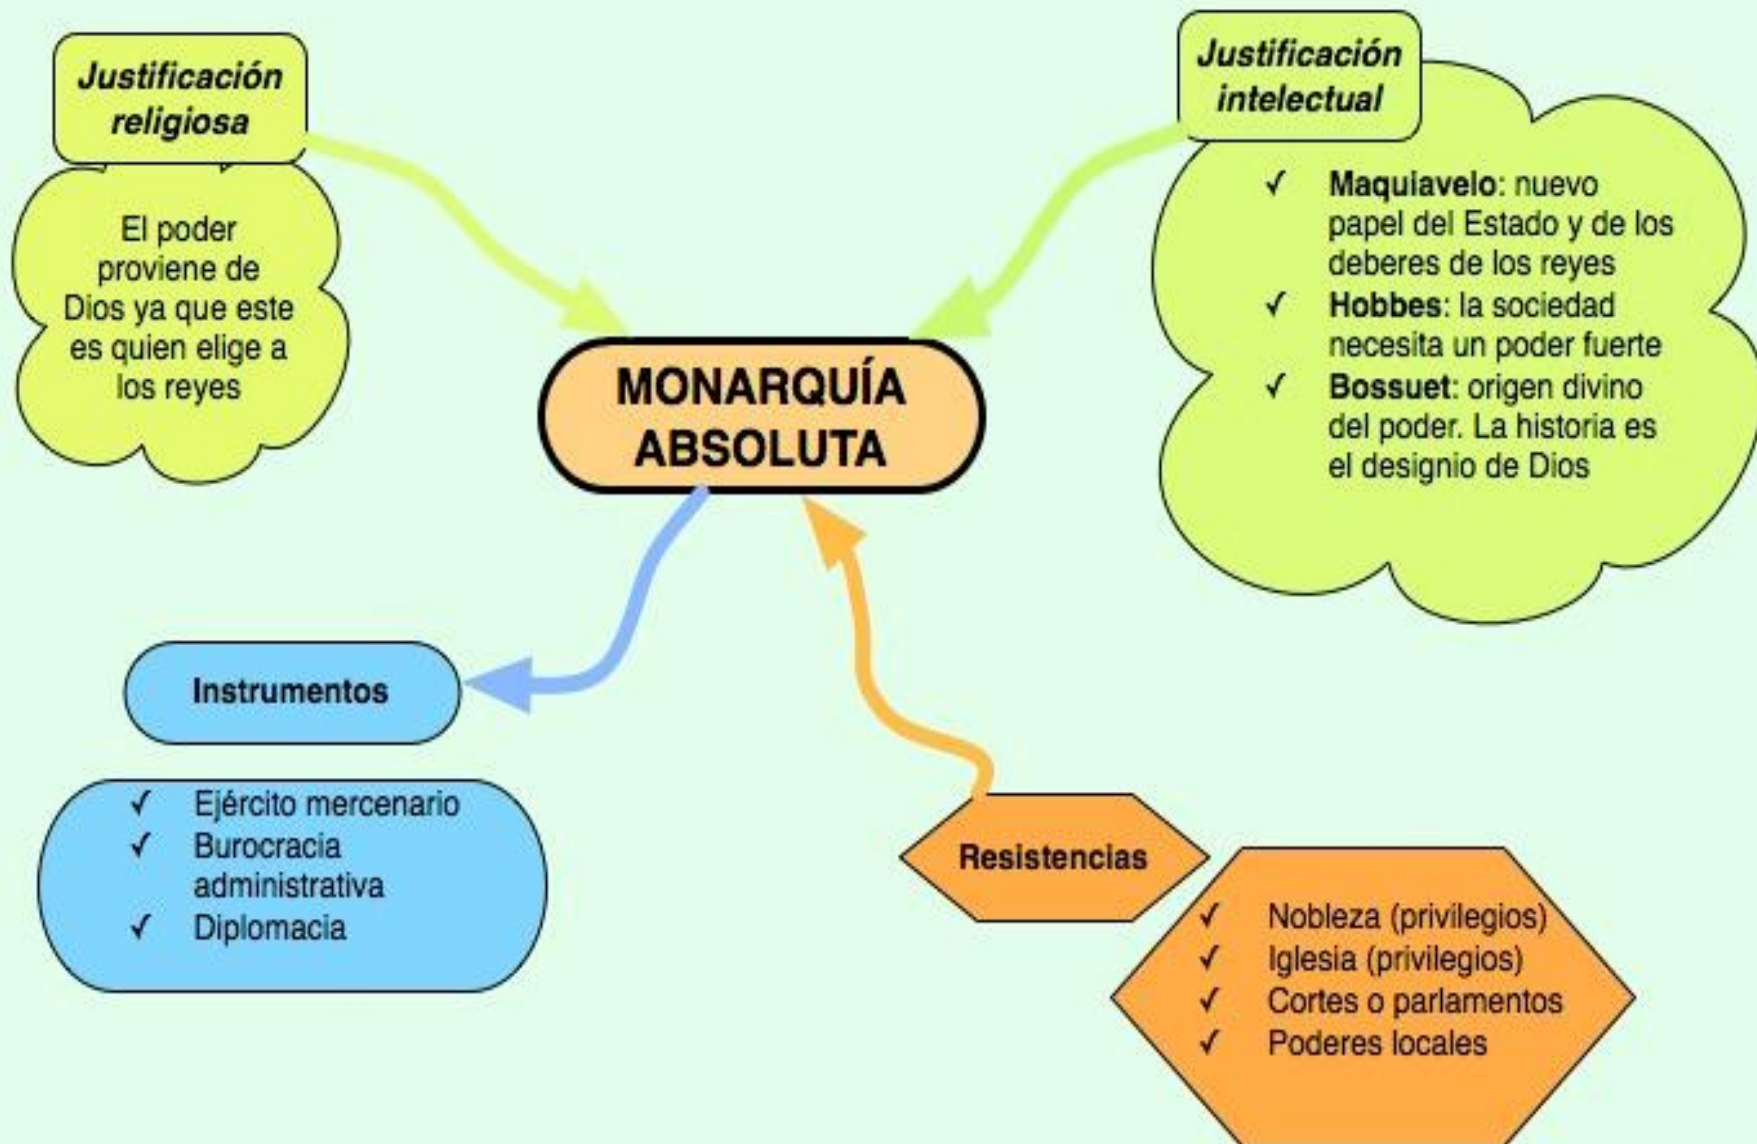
Justificación religiosa

El poder proviene de Dios ya que este es quien elige a los reyes

Justificación intelectual

✓ Maquiavelo: nuevo papel del Estado y de los deberes de los reyes
✓ Hobbes: la sociedad necesita un poder fuerte
✓ Bossuet: origen divino del poder. La historia es el designio de Dios

MONARQUÍA ABSOLUTA

Instrumentos

✓ Ejército mercenario
✓ Burocracia administrativa
✓ Diplomacia

Resistencias

✓ Nobleza (privilegios)
✓ Iglesia (privilegios)
✓ Cortes o parlamentos
✓ Poderes locales